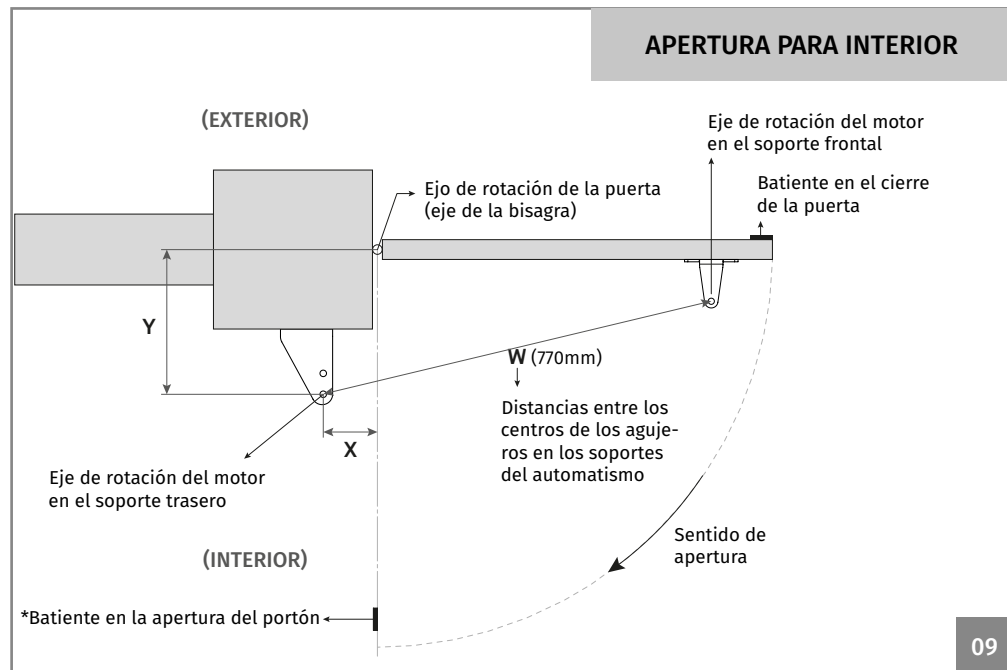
APERTURA PARA INTERIOR

(EXTERIOR)

Eje de rotación del motor en el soporte frontal

Ejo de rotación de la puerta (eje de la bisagra)

Batiente en el cierre de la puerta

Y

W (770mm)

Distancias entre los centros de los agujeros en los soportes del automatismo

X

Eje de rotación del motor en el soporte trasero

Sentido de apertura

(INTERIOR)

*Batiente en la apertura del portón

09